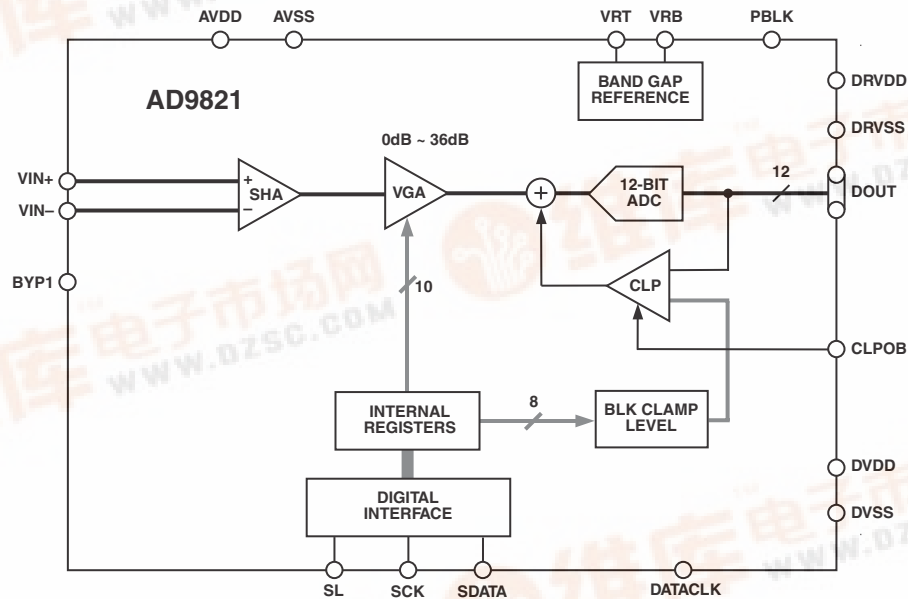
AVDD AVSS VRT VRB PBLK

BAND GAP REFERENCE

DRVDD

AD9821

DRVSS

0dB ~ 36dB

VIN+

VIN–

+

–

SHA

VGA

12-BIT ADC

12

DOUT

BYP1

10

CLP

CLPOB

INTERNAL REGISTERS

8

BLK CLAMP LEVEL

DVDD

DIGITAL INTERFACE

DVSS

SL SCK SDATA DATACLK

WWW.DZSC.COM